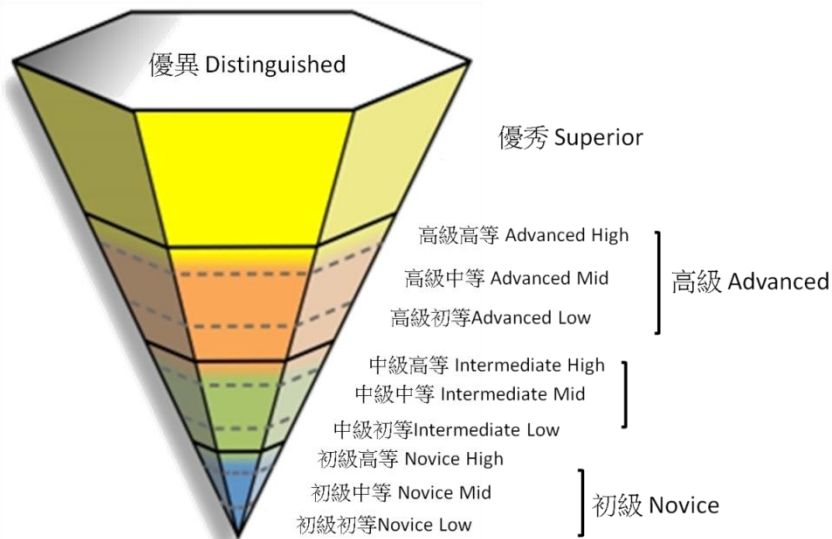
優異 Distinguished

優秀 Superior

高級高等 Advanced High
高級中等 Advanced Mid
高級初等Advanced Low

高級 Advanced

中級高等 Intermediate High
中級中等 Intermediate Mid
中級初等Intermediate Low

初級高等 Novice High
初級中等 Novice Mid
初級初等Novice Low

初級 Novice